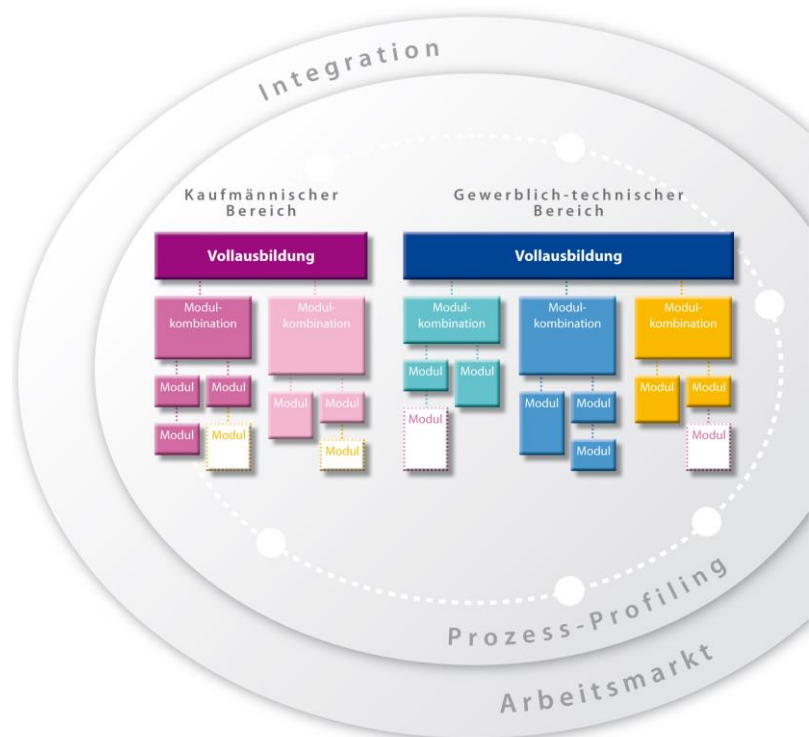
Integration

Kaufmännischer Bereich

Vollausbildung

Modulkombination

Modulkombination

Modul

Modul

Modul

Modul

Modul

Modul

Modul

Gewerblich-technischer Bereich

Vollausbildung

Modulkombination

Modulkombination

Modulkombination

Modul

Modul

Modul

Modul

Modul

Modul

Modul

Modul

Modul

Prozess-Profiling

Arbeitsmarkt